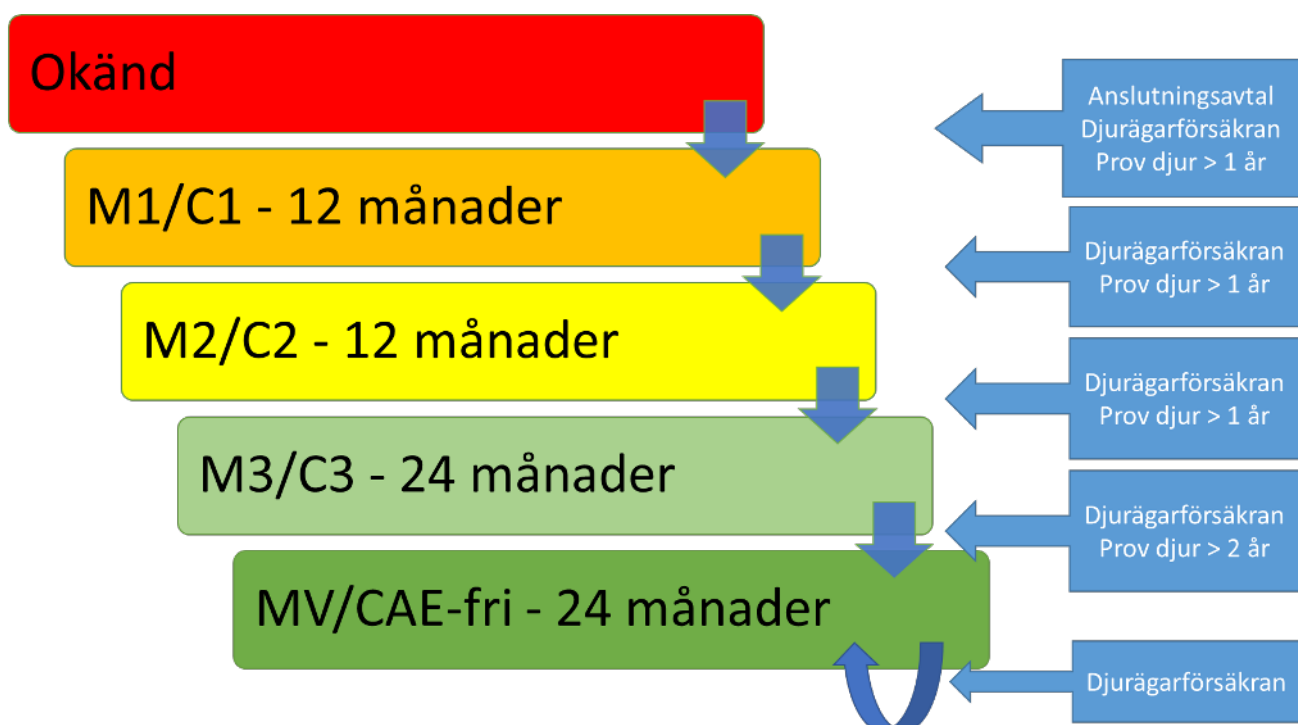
Okänd

M1/C1 - 12 månader

M2/C2 - 12 månader

M3/C3 - 24 månader

MV/CAE-fri - 24 månader

Anslutningsavtal
Djurägarförsäkran
Prov djur > 1 år

Djurägarförsäkran
Prov djur > 1 år

Djurägarförsäkran
Prov djur > 1 år

Djurägarförsäkran
Prov djur > 2 år

Djurägarförsäkran